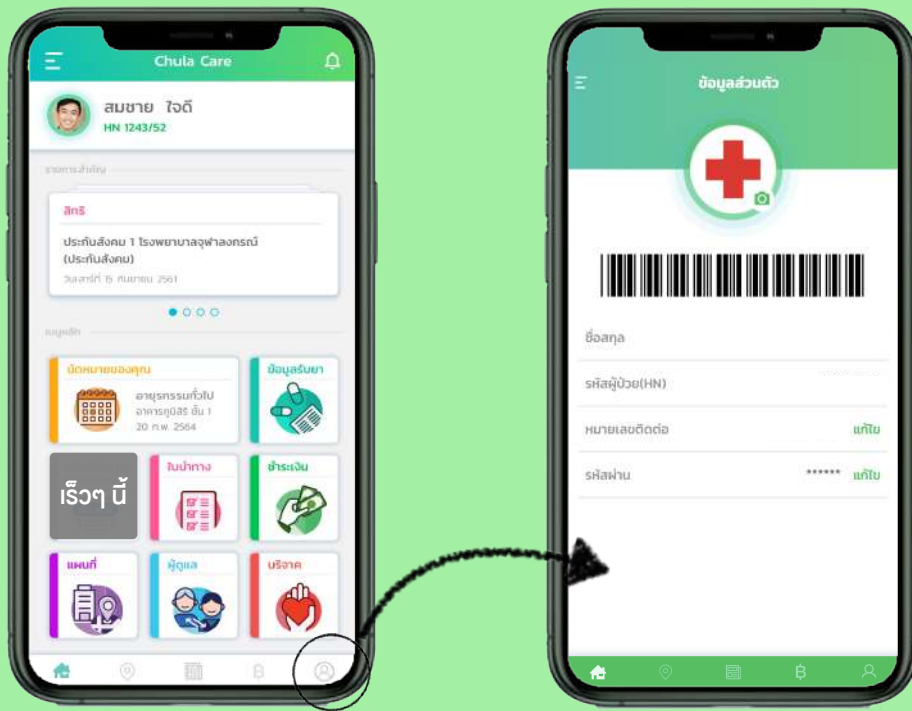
Chula Care

สมชาย ใจดี
HN 1243/52

รายการสำคัญ

สิทธิ
ประกันสังคม 1 โรงพยาบาลจุฬาลงกรณ์ (ประกันสังคม)
วันเสาร์ที่ 15 กันยายน 2561

เมนูหลัก

นัดหมายของคุณ
อายุรกรรมทั่วไป
อาคารภูมิสิริ ชั้น 1
20 ก.พ. 2564

ข้อมูลรับยา

เร็วๆ นี้

ใบนำทาง

ชำระเงิน

แผนที่

ผู้ดูแล

บริจาค

ข้อมูลส่วนตัว

ชื่อสกุล
รหัสผู้ป่วย(HN)
หมายเลขติดต่อ แก้ไข
รหัสผ่าน ****** แก้ไข